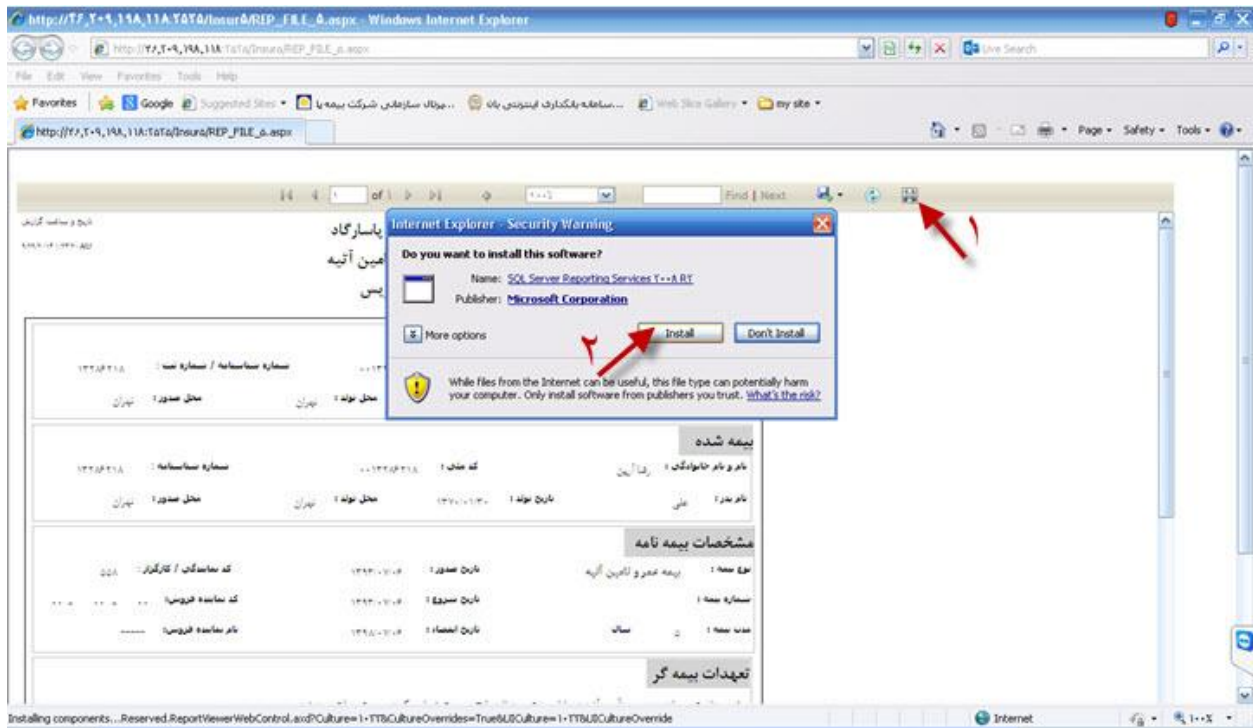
http://۲۶,۲۰۹,۱۹۸,۱۱۸:۲۵۲۵/Insur۸/REP_FILE_۵.aspx - Windows Internet Explorer

http://۲۶,۲۰۹,۱۹۸,۱۱۸:۲۵۲۵/Insura/REP_FILE_۵.aspx

Live Search

File Edit View Favorites Tools Help

Favorites | Google Suggested Sites ... پرتال سازمانی شرکت بیمه پا ... سامانه بانکداری اینترنتی پا ... Web Slice Gallery my site

http://۲۶,۲۰۹,۱۹۸,۱۱۸:۲۵۲۵/Insura/REP_FILE_۵.aspx

Page Safety Tools

of ۱ Find | Next

۱

تاریخ و ساعت گزارش

پاسارگاد

مین آتیه

پس

Internet Explorer - Security Warning

Do you want to install this software?

Name: SQL Server Reporting Services ۲۰۰۸ R۲

Publisher: Microsoft Corporation

More options

Install Don't Install

۲

While files from the Internet can be useful, this file type can potentially harm your computer. Only install software from publishers you trust. What's the risk?

شماره شناسنامه / شماره ثبت :

محل صدور : تهران

محل تولد : تهران

بیمه شده

نام و نام خانوادگی : رضا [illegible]

کد ملی :

شماره شناسنامه :

نام پدر : علی

تاریخ تولد :

محل تولد : تهران

محل صدور : تهران

مشخصات بیمه نامه

نوع بیمه : بیمه عمر و تامین آتیه

تاریخ صدور :

کد نمایندگی / کارگزار : ۵۵۸

شماره بیمه :

تاریخ شروع :

کد نماینده فروش:

مدت بیمه : سال

تاریخ انقضاء :

نام نماینده فروش: ------

تعهدات بیمه گر

Installing components...Reserved.ReportViewerWebControl.axd?Culture=1۰۲۲&CultureOverrides=True&UICulture=1۰۲۲&UICultureOverride

Internet

۱۰۰%